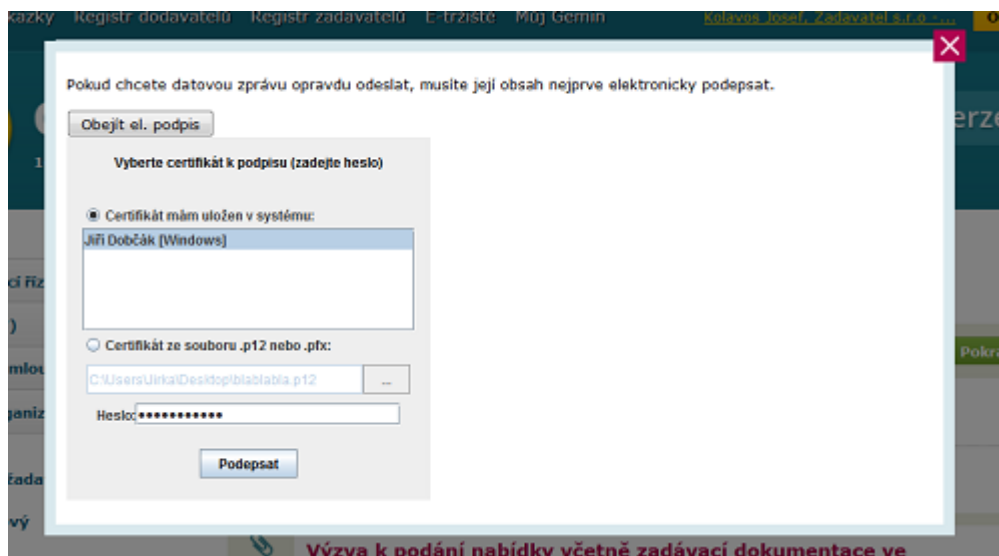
kazky Registr dodavatelů Registr zadavatelů E-tržiště Můj Gemin Kolavos Josef, Zadavatel s.r.o - ... O

Pokud chcete datovou zprávu opravdu odeslat, musíte její obsah nejprve elektronicky podepsat.

Obejít el. podpis

Vyberte certifikát k podpisu (zadejte heslo)

Certifikát mám uložen v systému:

Jiří Dobčák [Windows]

Certifikát ze souboru .p12 nebo .pfx:

C:\Users\Jirka\Desktop\blablabla.p12 ...

Heslo: ••••••••••••

Podepsat

erze

1

cí říz

)

mlou

ganiz

Pokra

Zada

vý

Výzva k podání nabídky včetně zadávací dokumentace ve